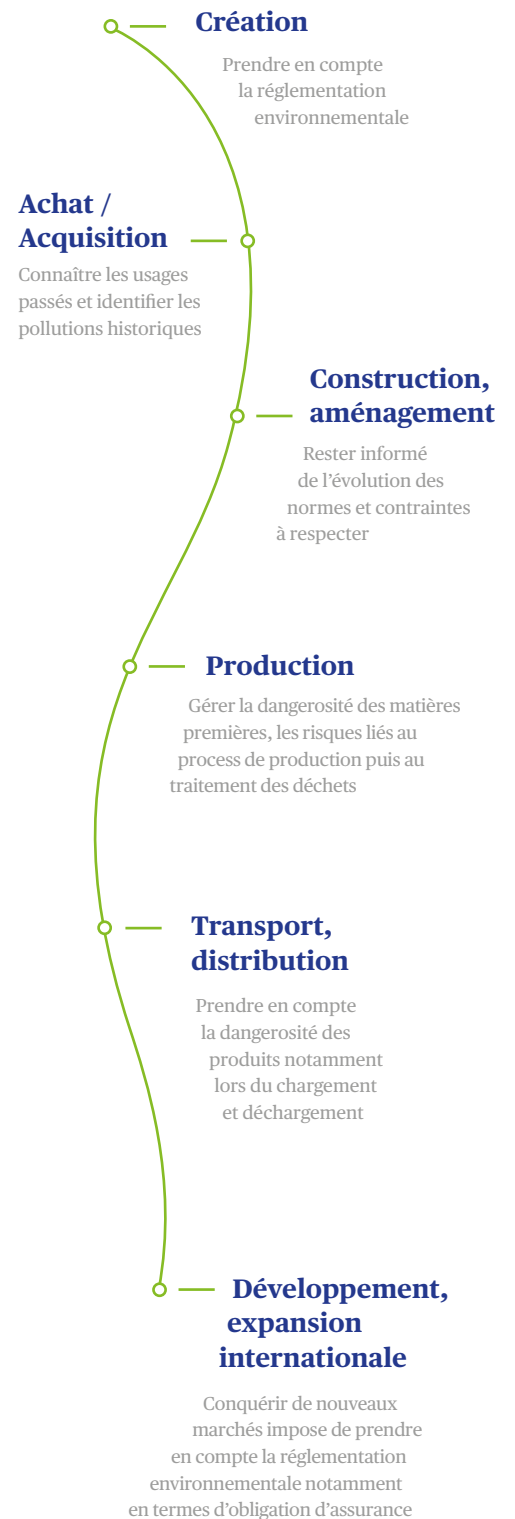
Création

Prendre en compte la réglementation environnementale

Achat / Acquisition

Connaître les usages passés et identifier les pollutions historiques

Construction, aménagement

Rester informé de l'évolution des normes et contraintes à respecter

Production

Gérer la dangerosité des matières premières, les risques liés au process de production puis au traitement des déchets

Transport, distribution

Prendre en compte la dangerosité des produits notamment lors du chargement et déchargement

Développement, expansion internationale

Conquérir de nouveaux marchés impose de prendre en compte la réglementation environnementale notamment en termes d'obligation d'assurance